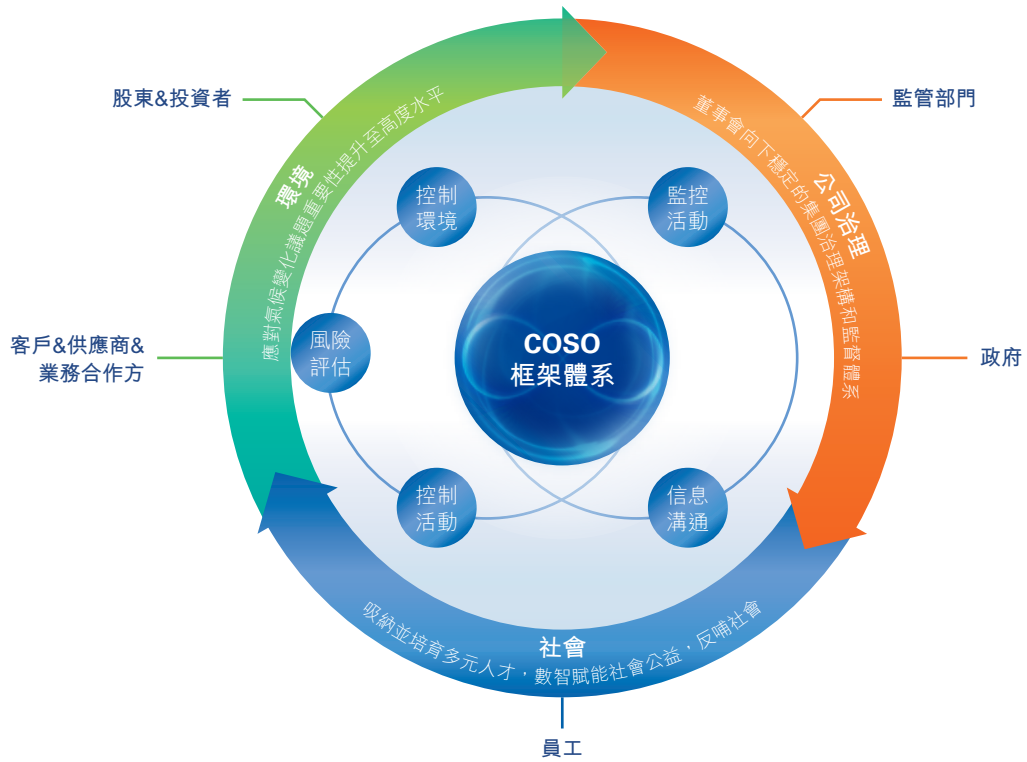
股東&投資者

監管部門

環境

應對氣候變化議題重要性提升至高度水平

公司治理

董事會向下穩定的集團治理架構和監管體系

客戶&供應商&業務合作方

政府

控制環境

監控活動

風險評估

COSO 框架體系

控制活動

信息溝通

社會

吸納並培育多元人才，數智賦能社會公益，反哺社會

員工